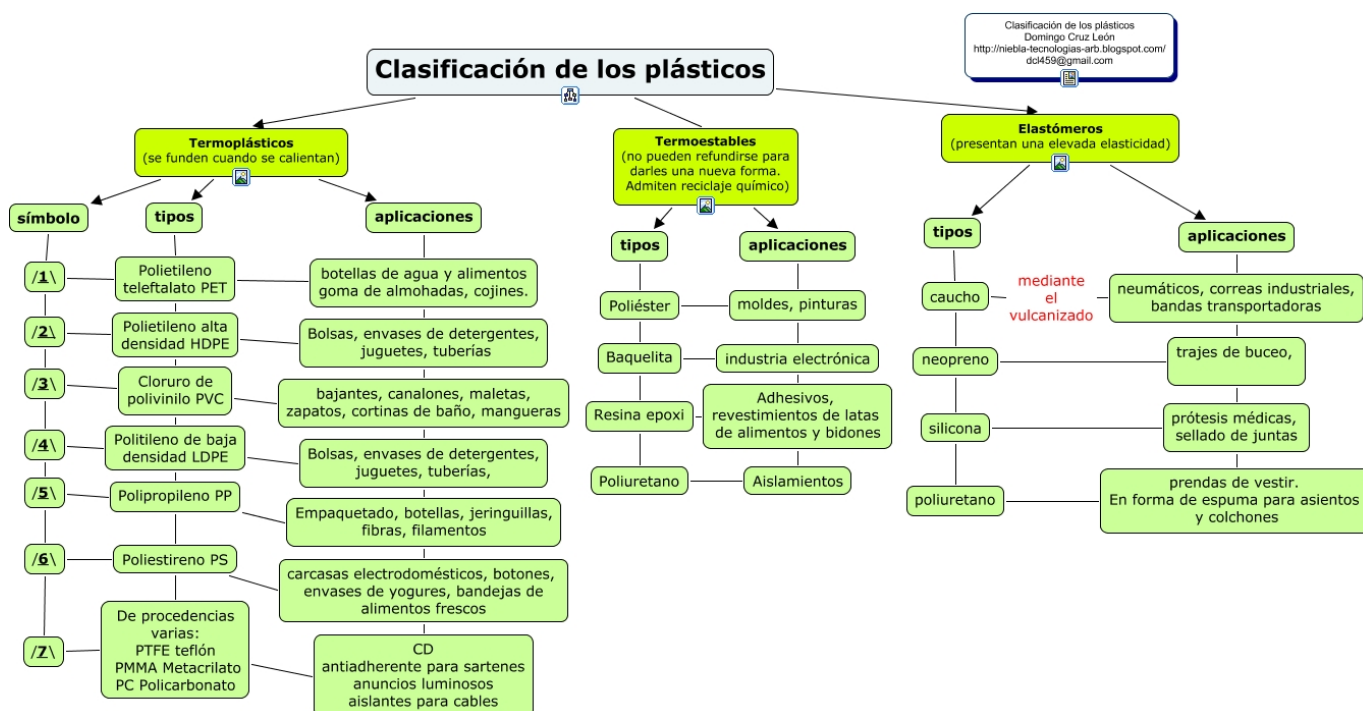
Clasificación de los plásticos
Domingo Cruz León
http://niebla-tecnologias-arb.blogspot.com/
dcl459@gmail.com

Clasificación de los plásticos

Termoplásticos
(se funden cuando se calientan)

símbolo

tipos

aplicaciones

/1\
Polietileno teleftalato PET
botellas de agua y alimentos goma de almohadas, cojines.

/2\
Polietileno alta densidad HDPE
Bolsas, envases de detergentes, juguetes, tuberías

/3\
Cloruro de polivinilo PVC
bajantes, canalones, maletas, zapatos, cortinas de baño, mangueras

/4\
Politileno de baja densidad LDPE
Bolsas, envases de detergentes, juguetes, tuberías,

/5\
Polipropileno PP
Empaquetado, botellas, jeringuillas, fibras, filamentos

/6\
Poliestireno PS
carcasas electrodomésticos, botones, envases de yogures, bandejas de alimentos frescos

/7\
De procedencias varias:
PTFE teflón
PMMA Metacrilato
PC Policarbonato
CD
antiadherente para sartenes
anuncios luminosos
aislantes para cables

Termoestables
(no pueden refundirse para darles una nueva forma. Admiten reciclaje químico)

tipos

aplicaciones

Poliéster
moldes, pinturas

Baquelita
industria electrónica

Resina epoxi
Adhesivos, revestimientos de latas de alimentos y bidones

Poliuretano
Aislamientos

Elastómeros
(presentan una elevada elasticidad)

tipos

aplicaciones

caucho
mediante el vulcanizado
neumáticos, correas industriales, bandas transportadoras

neopreno
trajes de buceo,

silicona
prótesis médicas, sellado de juntas

poliuretano
prendas de vestir.
En forma de espuma para asientos y colchones